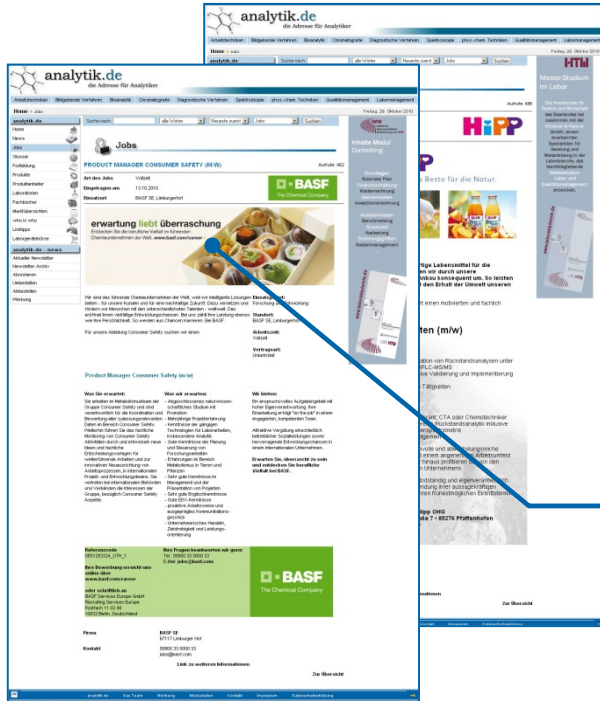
analytik.de
die Adresse für Analytiker

Arbeitstechniken Bildgebende Verfahren Bioanalytik Chromatographie Diagnostische Verfahren Spektroskopie phys.-chem. Techniken Qualitätsmanagement Labormanagement

Home > Jobs
Freitag, 29. Oktober 2010

analytik.de
Home
News
Jobs
Glossar
Fortbildung
Produkte
Produktberater
Laboratorien
Fachbücher
Marktübersichten
who is who
Linktipps
Laborgerätebörse

analytik.de - news
Aktueller Newsletter
Newsletter Archiv
Abonnieren
Unbestellen
Abbestellen
Werbung

Suche nach: alle Wörter Neueste zuerst Info Suchen

Jobs

PRODUCT MANAGER CONSUMER SAFETY (M/W)
Aufrufe: 462

Art des Jobs: Vollzeit
Eingetragen am: 13.10.2010
Einsatzort: BASF SE, Limburgerhof

BASF
The Chemical Company

erwartung liebt überraschung
Entdecken Sie die beruflichen Vielfalt im führenden Chemieunternehmen der Welt. www.basf.com/career

Wir sind das führende Chemieunternehmen der Welt, weil wir intelligente Lösungen bieten – für unsere Kunden und für eine nachhaltige Zukunft. Dazu vernetzen und fördern wir Menschen mit den unterschiedlichsten Talenten – weltweit. Das erreichen Ihre vielfältige Entwicklungschancen. Bei uns zählt Ihre Leistung ebenso wie Ihre Persönlichkeit. So wenden aus Chancen Karrieren. Bei BASF.

Für unsere Abteilung Consumer Safety suchen wir einen:

Einsatzgebiet:
Forschung und Entwicklung

Standort:
BASF SE, Limburgerhof

Arbeitszeit:
Vollzeit

Vertragsart:
Unbefristet

Product Manager Consumer Safety (m/w)

Was Sie erwartet:
Sie arbeiten im Metabolismusteam der Gruppe Consumer Safety und sind verantwortlich für die Koordination und Bewertung aller zulassungsrelevanten Daten im Bereich Consumer Safety. Weiterhin führen Sie das rechtliche Monitoring von Consumer Safety Aktivitäten durch und entwickeln neue Ideen und fachliche Entscheidungsvorlagen für weiterführende Arbeiten und zur innovativen Neuausrichtung von Arbeitsprozessen, in internationalen Projekt- und Entwicklungsteams. Sie vertreten bei internationalen Behörden und Verbänden die Interessen der Gruppe, bezüglich Consumer Safety Aspekte.

Was wir erwarten:
- Abgeschlossenes naturwissenschaftliches Studium mit Promotion
- Mehrjährige Projekterfahrung
- Kenntnisse der gängigen Technologien für Laborarbeiten, insbesondere Analytik
- Gute Kenntnisse der Planung und Steuerung von Forschungsarbeiten
- Erfahrungen im Bereich Metabolismus in Tieren und Pflanzen
- Sehr gute Kenntnisse im Management und der Präsentation von Projekten
- Sehr gute Englischkenntnisse
- Gute EDV-Kenntnisse
- positive Arbeitsweise und ausgeprägte Kommunikationsgeschick
- Unternehmerisches Handeln, Zielstrebigkeit und Leistungsorientierung

Wir bieten:
Ein anspruchsvolles Aufgabengebiet mit hoher Eigenverantwortung. Ihre Einarbeitung erfolgt "on the job" in einem engagierten, kompetenten Team.

Attraktive Vergütung einschließlich betrieblicher Sozialleistungen sowie hervorragende Entwicklungschancen in einem international Unternehmen.

Erwarten Sie, überrascht zu sein und entdecken Sie berufliche Vielfalt bei BASF.

Referenzcode
DER/30324_07H_1

Bitte Bewerbung erreicht uns online über
www.basf.com/career

oder schriftlich an
BASF Services Europe GmbH
Recruiting Services Europe
Postfach 11 02 48
10832 Berlin, Deutschland

Ihre Fragen beantworten wir gern:
Tel.: 00800 33 0000 33
E-Mail: jobs@basf.com

BASF
The Chemical Company

Firma
BASF SE
67117 Limburger Hof

Kontakt
00800 33 0000 33
jobs@basf.com

Link zu weiteren Informationen

Zur Übersicht

analytik.de Das Team Werbung Mediadaten Kontakt Impressum Datenschutzerklärung

Inhalte Modul Controlling
Grundlagen
Balanced Score Card
Kennzahlen
Investitionsrechnung
Kostenrechnung
Benchmarking
Standort
Vertragsart
Risikomanagement

HiPP
Beste für die Natur.
Aufrufe: 495
rige Lebensmittel für die
en wir durch unsere
nbau konsequent um. So leisten
en Erhalt der Umwelt und unserer
einen motivierten und fachlich
ten (m/w)
ation von Rückstandsanalysen unter
PLC-MS/MS
Validierung und Implementierung
-Tätigkeiten
t, CTA oder Chemotechniker
Rückstandsanalytik inklusive
einem angenehmen Arbeitsumfeld
hinaus profitieren Sie von den
ständig und eigenverantwortlich
ndung Ihrer aussagekräftigen
ihren frühestmöglichen Eintrittstermin
lipp OHG
e 7 - 85276 Pfaffenhofen
Zur Übersicht

HTW
Master-Studium im Labor
Die Hochschule für Technik und Wirtschaft des Saarlandes hat zusammen mit der Akademie Fresenius GmbH, einem anerkannten Spezialisten für Beratung und Weiterbildung in der Laborbranche, das berufsbegleitende Masterstudium Labor- und Qualitätsmanagement entwickelt.